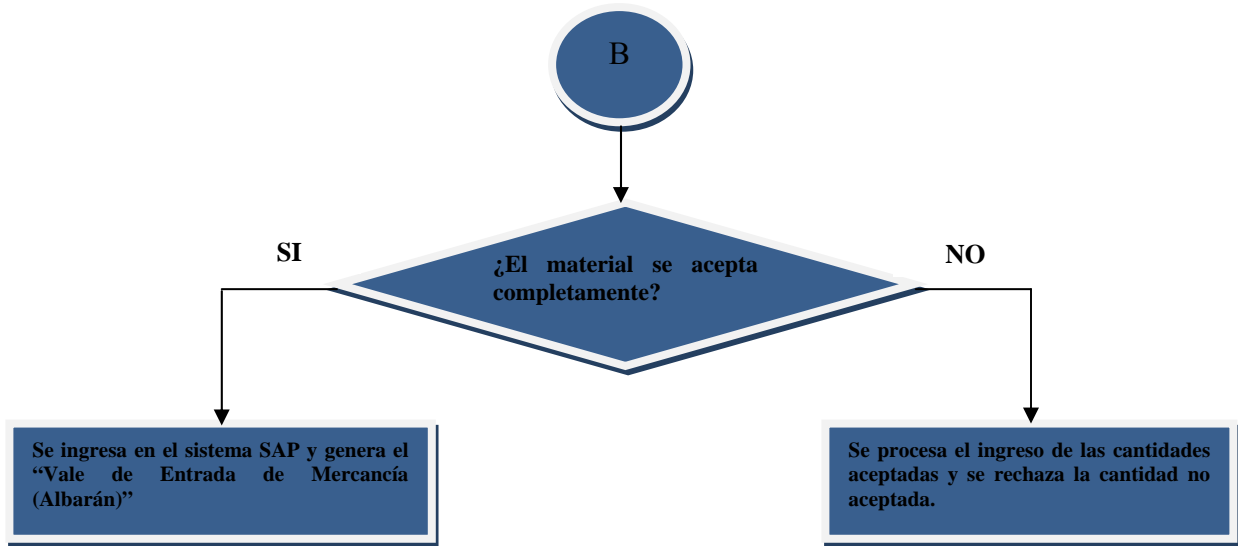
B

SI

¿El material se acepta completamente?

NO

Se ingresa en el sistema SAP y genera el “Vale de Entrada de Mercancía (Albarán)”

Se procesa el ingreso de las cantidades aceptadas y se rechaza la cantidad no aceptada.